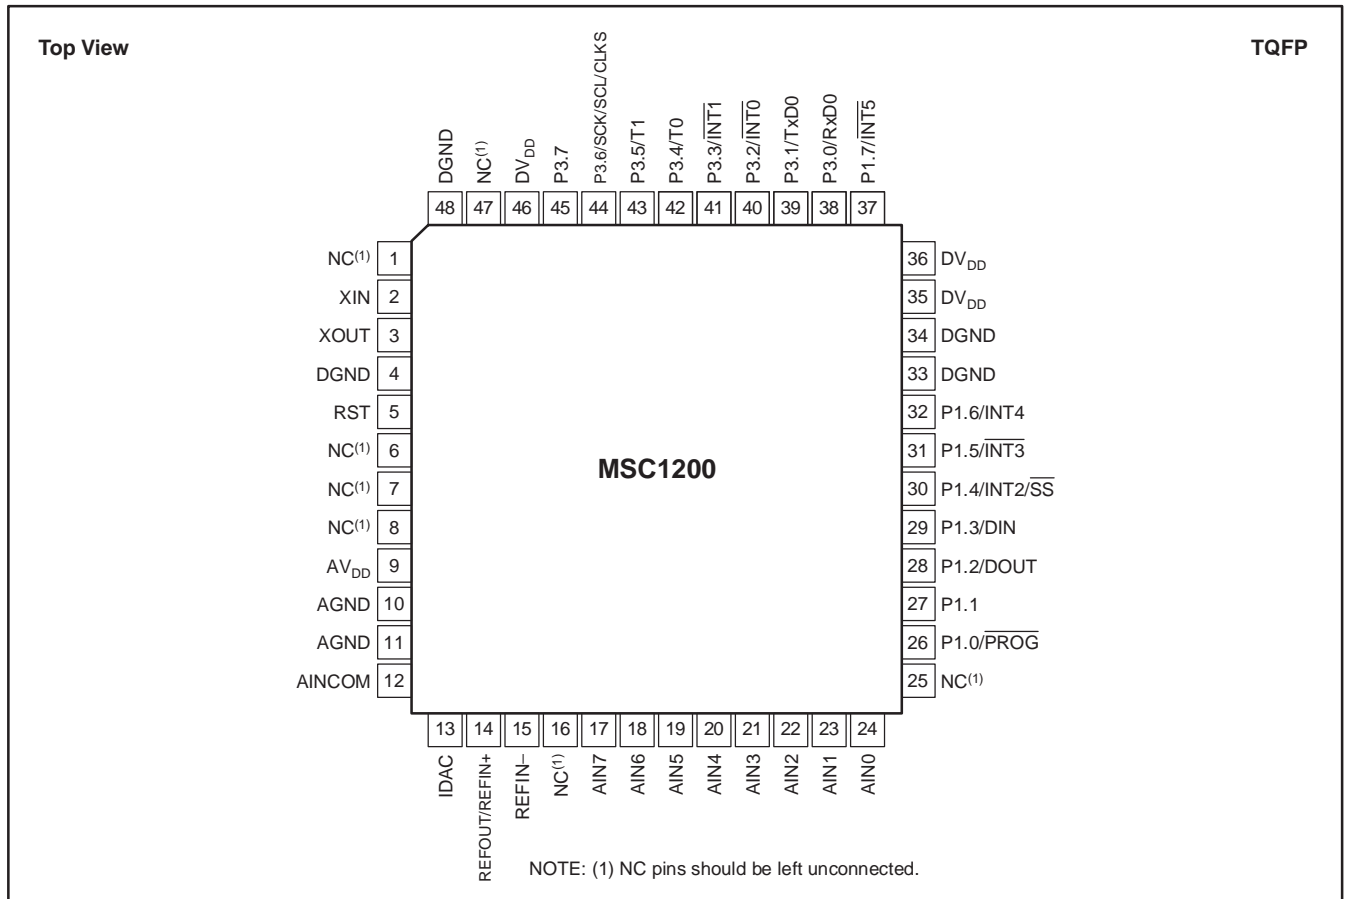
Top View

TQFP

DGND 48
NC$^{(1)}$ 47
DV$_{DD}$ 46
P3.7 45
P3.6/SCK/SCL/CLKS 44
P3.5/T1 43
P3.4/T0 42
P3.3/$\overline{INT1}$ 41
P3.2/$\overline{INT0}$ 40
P3.1/TxD0 39
P3.0/RxD0 38
P1.7/$\overline{INT5}$ 37

NC$^{(1)}$ 1
XIN 2
XOUT 3
DGND 4
RST 5
NC$^{(1)}$ 6
NC$^{(1)}$ 7
NC$^{(1)}$ 8
AV$_{DD}$ 9
AGND 10
AGND 11
AINCOM 12

MSC1200

36 DV$_{DD}$
35 DV$_{DD}$
34 DGND
33 DGND
32 P1.6/INT4
31 P1.5/$\overline{INT3}$
30 P1.4/INT2/$\overline{SS}$
29 P1.3/DIN
28 P1.2/DOUT
27 P1.1
26 P1.0/$\overline{PROG}$
25 NC$^{(1)}$

13 IDAC
14 REFOUT/REFIN+
15 REFIN–
16 NC$^{(1)}$
17 AIN7
18 AIN6
19 AIN5
20 AIN4
21 AIN3
22 AIN2
23 AIN1
24 AIN0

NOTE: (1) NC pins should be left unconnected.